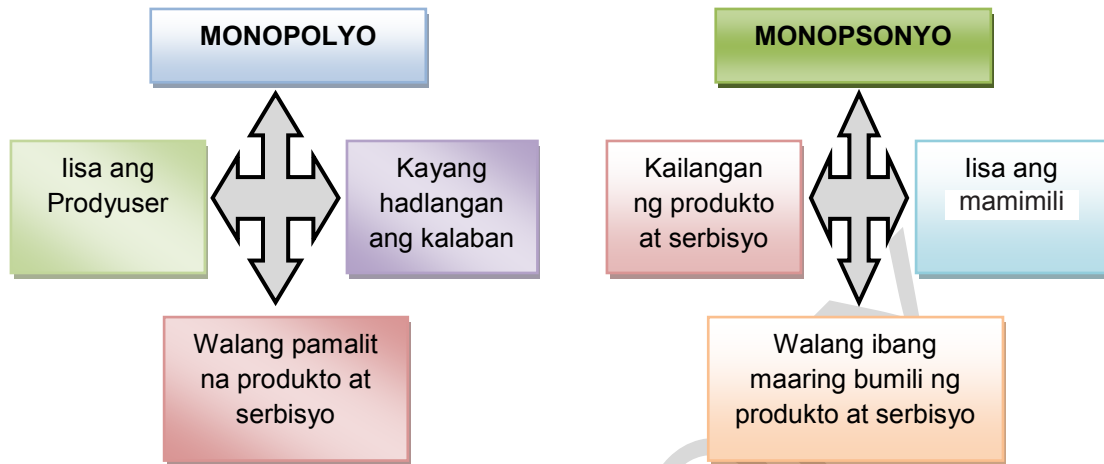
MONOPOLYO

Iisa ang Prodyuser

Kayang hadlangan ang kalaban

Walang pamalit na produkto at serbisyo

MONOPSONYO

Kailangan ng produkto at serbisyo

Iisa ang mamimili

Walang ibang maaring bumili ng produkto at serbisyo